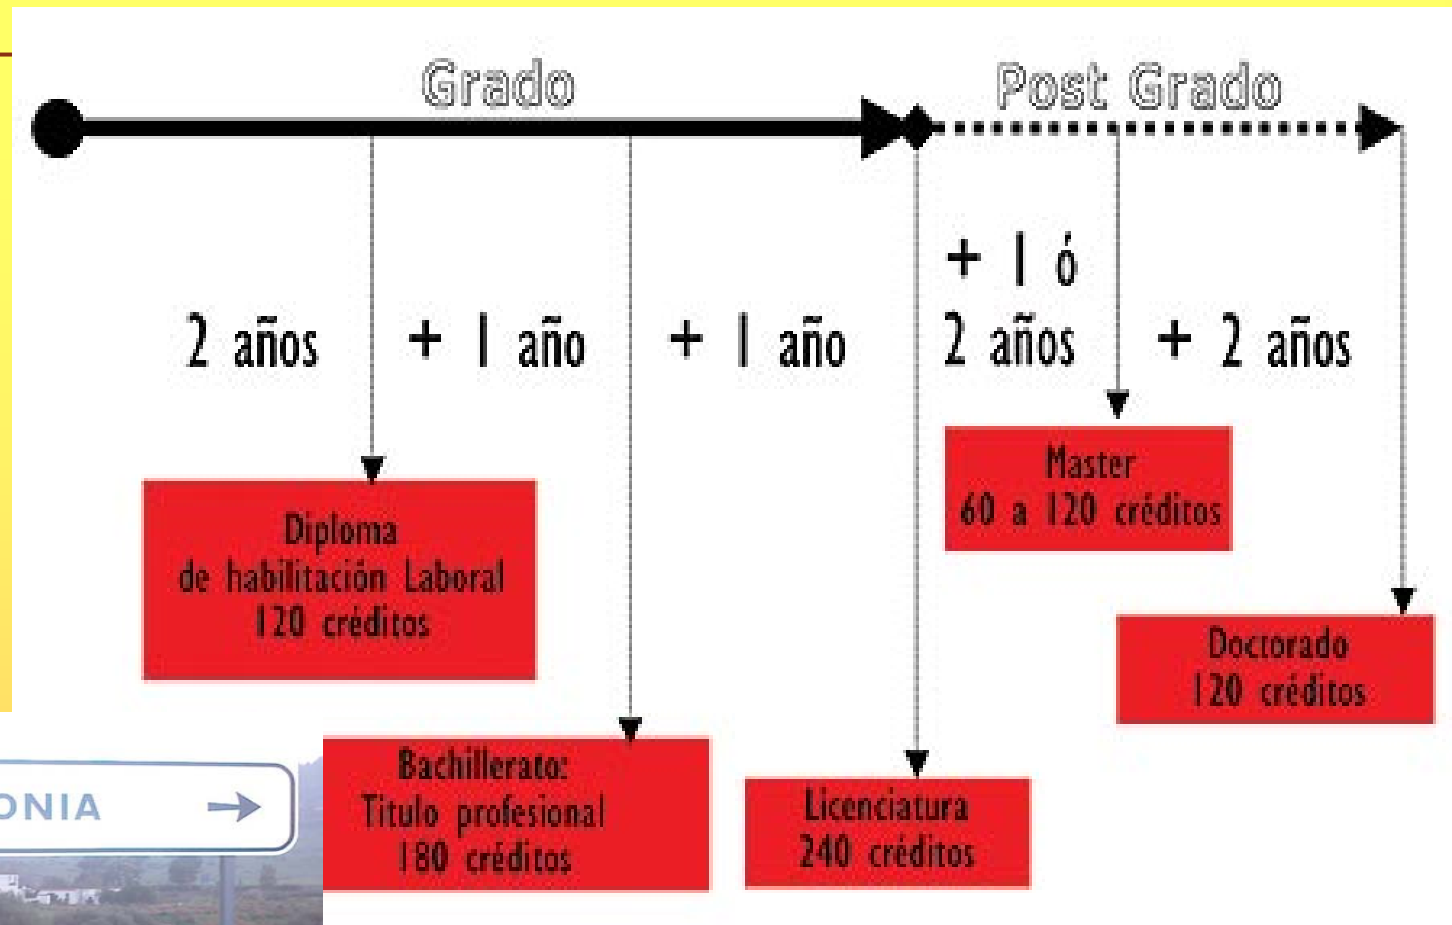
Grado

Post Grado

2 años

+ 1 año

+ 1 año

+ 1 ó 2 años

+ 2 años

Master
60 a 120 créditos

Diploma
de habilitación Laboral
120 créditos

Doctorado
120 créditos

ONIA →

Bachillerato:
Titulo profesional
180 créditos

Licenciatura
240 créditos